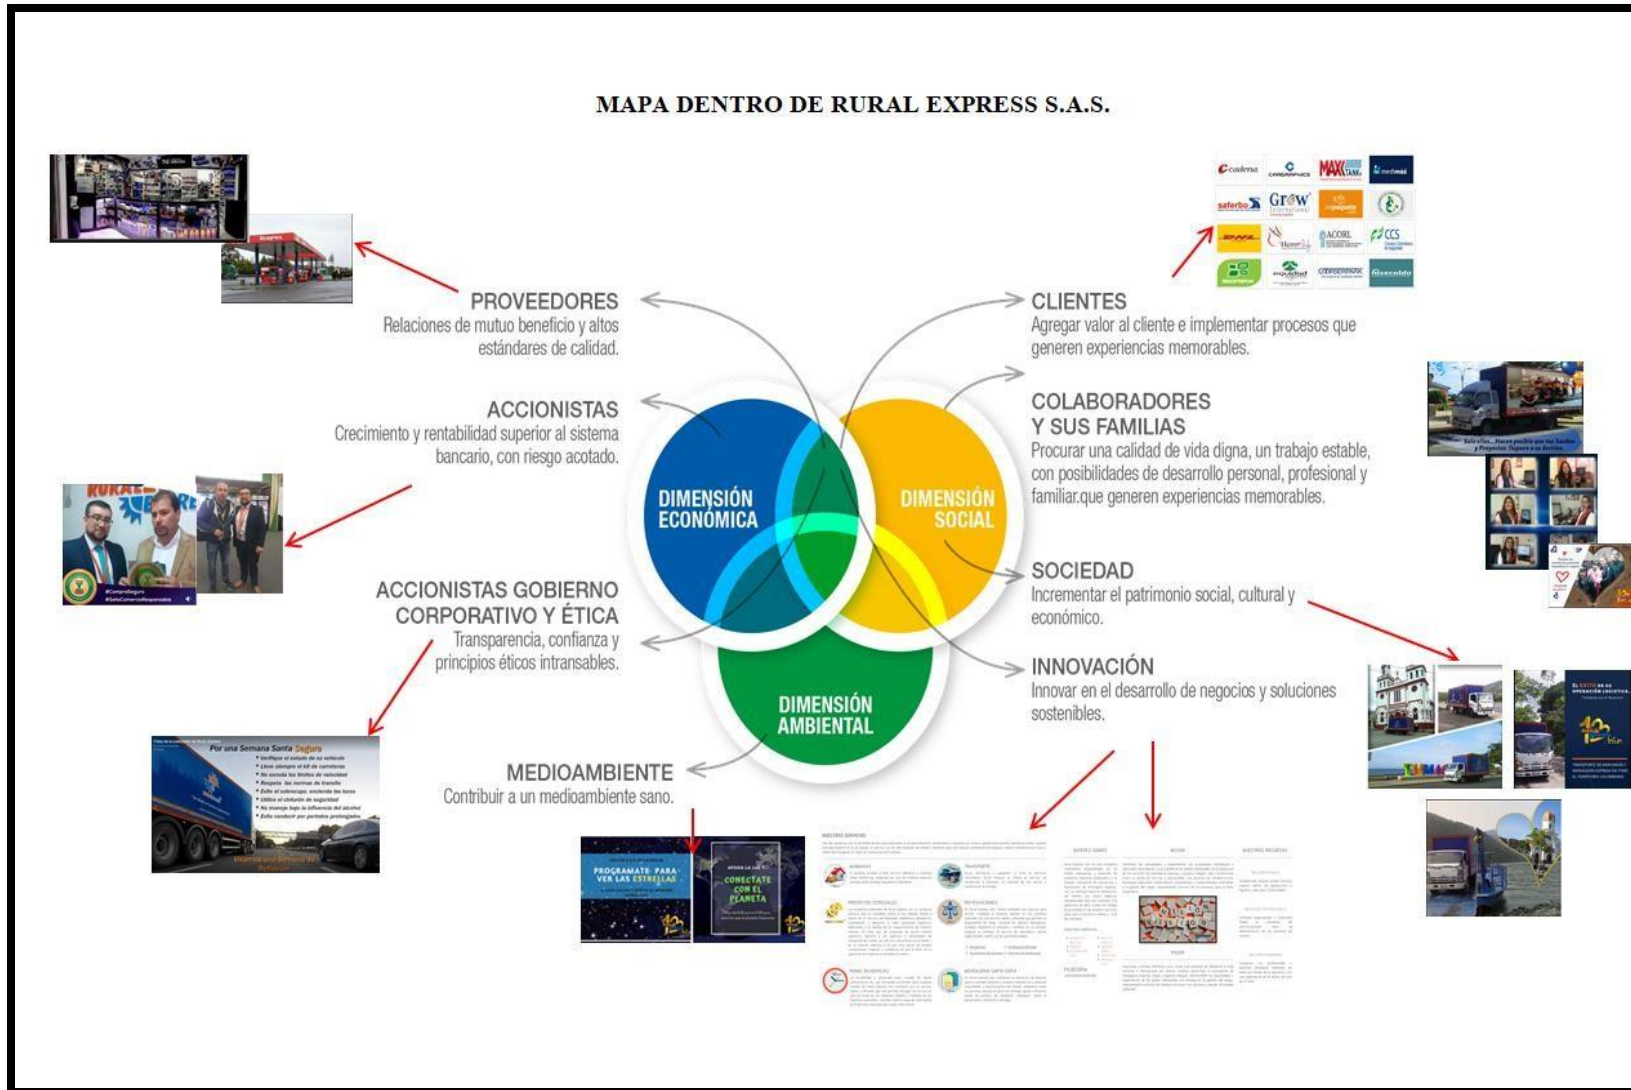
MAPA DENTRO DE RURAL EXPRESS S.A.S.

PROVEEDORES
Relaciones de mutuo beneficio y altos estándares de calidad.

ACCIONISTAS
Crecimiento y rentabilidad superior al sistema bancario, con riesgo acotado.

ACCIONISTAS GOBIERNO CORPORATIVO Y ÉTICA
Transparencia, confianza y principios éticos intransables.

MEDIOAMBIENTE
Contribuir a un medioambiente sano.

DIMENSIÓN ECONÓMICA

DIMENSIÓN SOCIAL

DIMENSIÓN AMBIENTAL

CLIENTES
Agregar valor al cliente e implementar procesos que generen experiencias memorables.

COLABORADORES Y SUS FAMILIAS
Procurar una calidad de vida digna, un trabajo estable, con posibilidades de desarrollo personal, profesional y familiar.que generen experiencias memorables.

SOCIEDAD
Incrementar el patrimonio social, cultural y económico.

INNOVACIÓN
Innovar en el desarrollo de negocios y soluciones sostenibles.

cadena
MAX
saferbo
Grow
ACORL
CCS

Por una Semana Santa Segura

PROGRAMATE PARA VER LAS ESTRELLAS

CONECTATE CON EL PLANETA

NUESTROS SERVICIOS